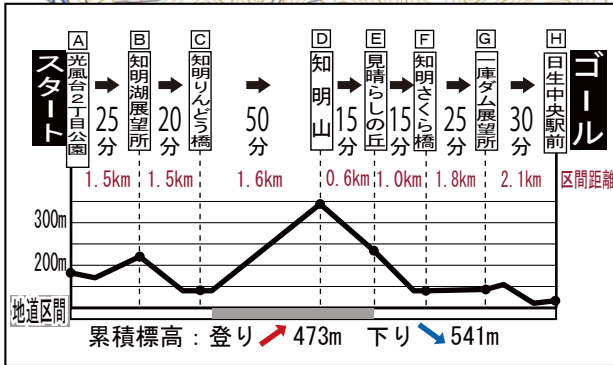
スタート

A 光風台2丁目公園
25分
B 知明湖展望所
20分
C 知明りんどう橋
50分
D 知明山
15分
E 見晴らしの丘
15分
F 知明さくら橋
25分
G 一庫ダム展望所
30分
H 日生中央駅前

ゴール

1.5km 1.5km 1.6km 0.6km 1.0km 1.8km 2.1km 区間距離

300m
200m
地道区間

累積標高：登り 473m 下り 541m